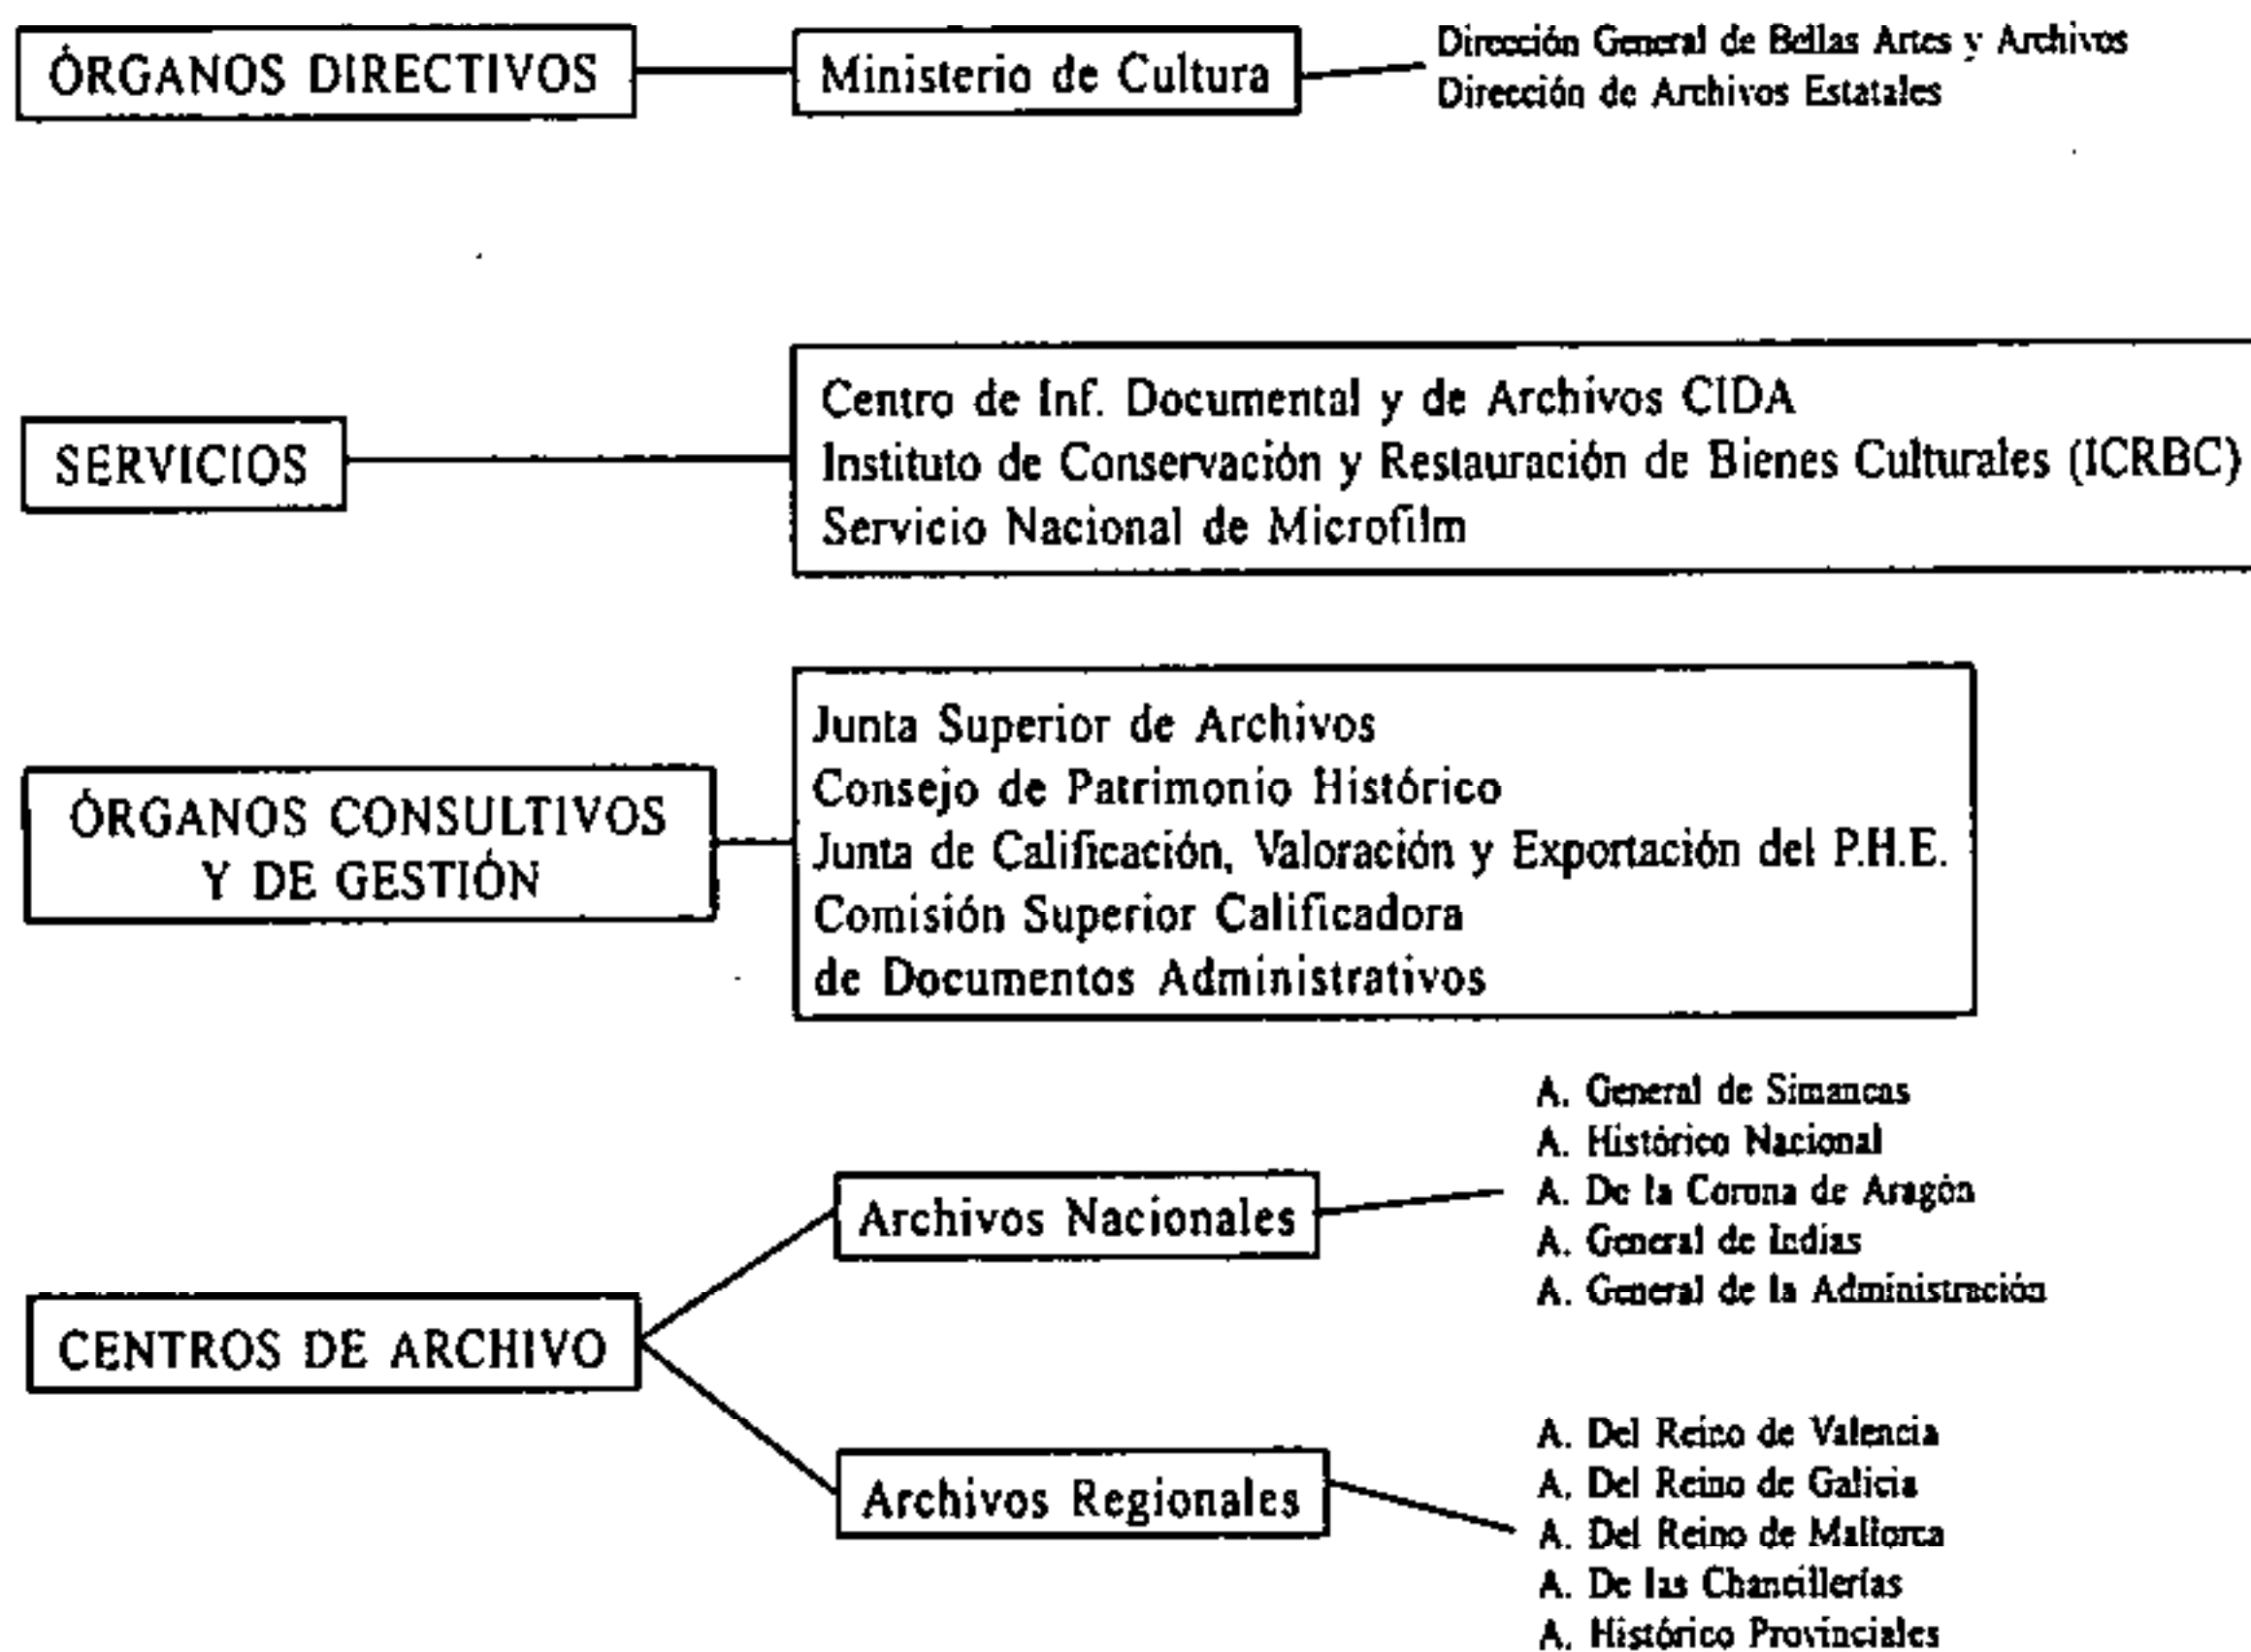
ÓRGANOS DIRECTIVOS

Ministerio de Cultura

Dirección General de Bellas Artes y Archivos
Dirección de Archivos Estatales

SERVICIOS

Centro de Inf. Documental y de Archivos CIDA
Instituto de Conservación y Restauración de Bienes Culturales (ICRBC)
Servicio Nacional de Microfilm

ÓRGANOS CONSULTIVOS Y DE GESTIÓN

Junta Superior de Archivos
Consejo de Patrimonio Histórico
Junta de Calificación, Valoración y Exportación del P.H.E.
Comisión Superior Calificadora de Documentos Administrativos

CENTROS DE ARCHIVO

Archivos Nacionales

A. General de Simancas
A. Histórico Nacional
A. De la Corona de Aragón
A. General de Indias
A. General de la Administración

Archivos Regionales

A. Del Reino de Valencia
A. Del Reino de Galicia
A. Del Reino de Mallorca
A. De las Chancillerías
A. Histórico Provinciales